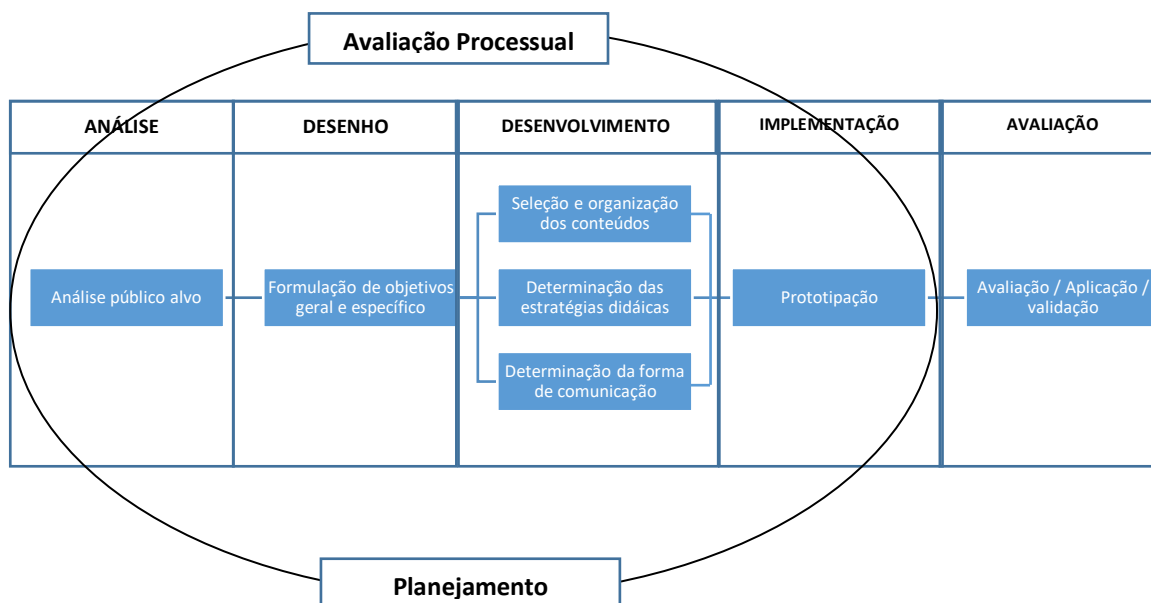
Avaliação Processual

ANÁLISE

Análise público alvo

DESENHO

Formulação de objetivos geral e específico

DESENVOLVIMENTO

Seleção e organização dos conteúdos

Determinação das estratégias didáicas

Determinação da forma de comunicação

IMPLEMENTAÇÃO

Prototipação

AVALIAÇÃO

Avaliação / Aplicação / validação

Planejamento